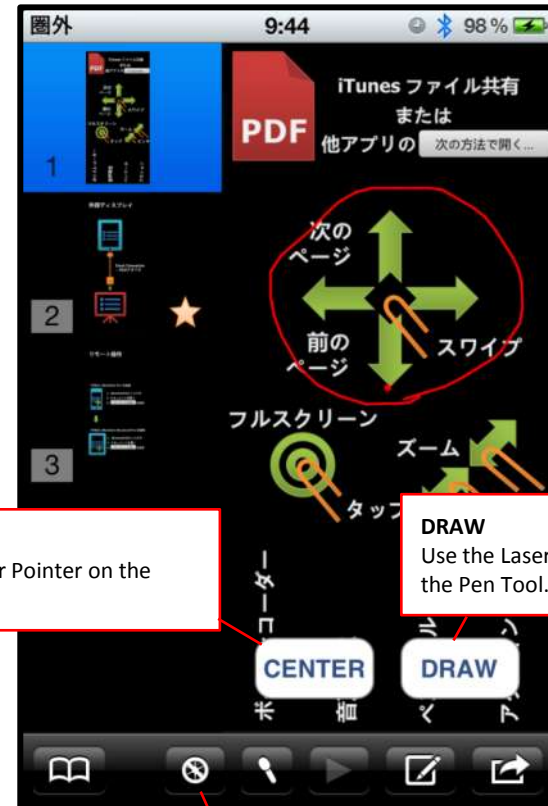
圏外 9:44 98%

1

2

3

PDF

iTunes ファイル共有
または
他アプリの 次の方法で開く...

次の
ページ

前の
ページ

スワイプ

フルスクリーン

タップ

ズーム

r Pointer on the

DRAW
Use the Laser
the Pen Tool.

ポインター

音

ペンツール

アノテーション

CENTER

DRAW